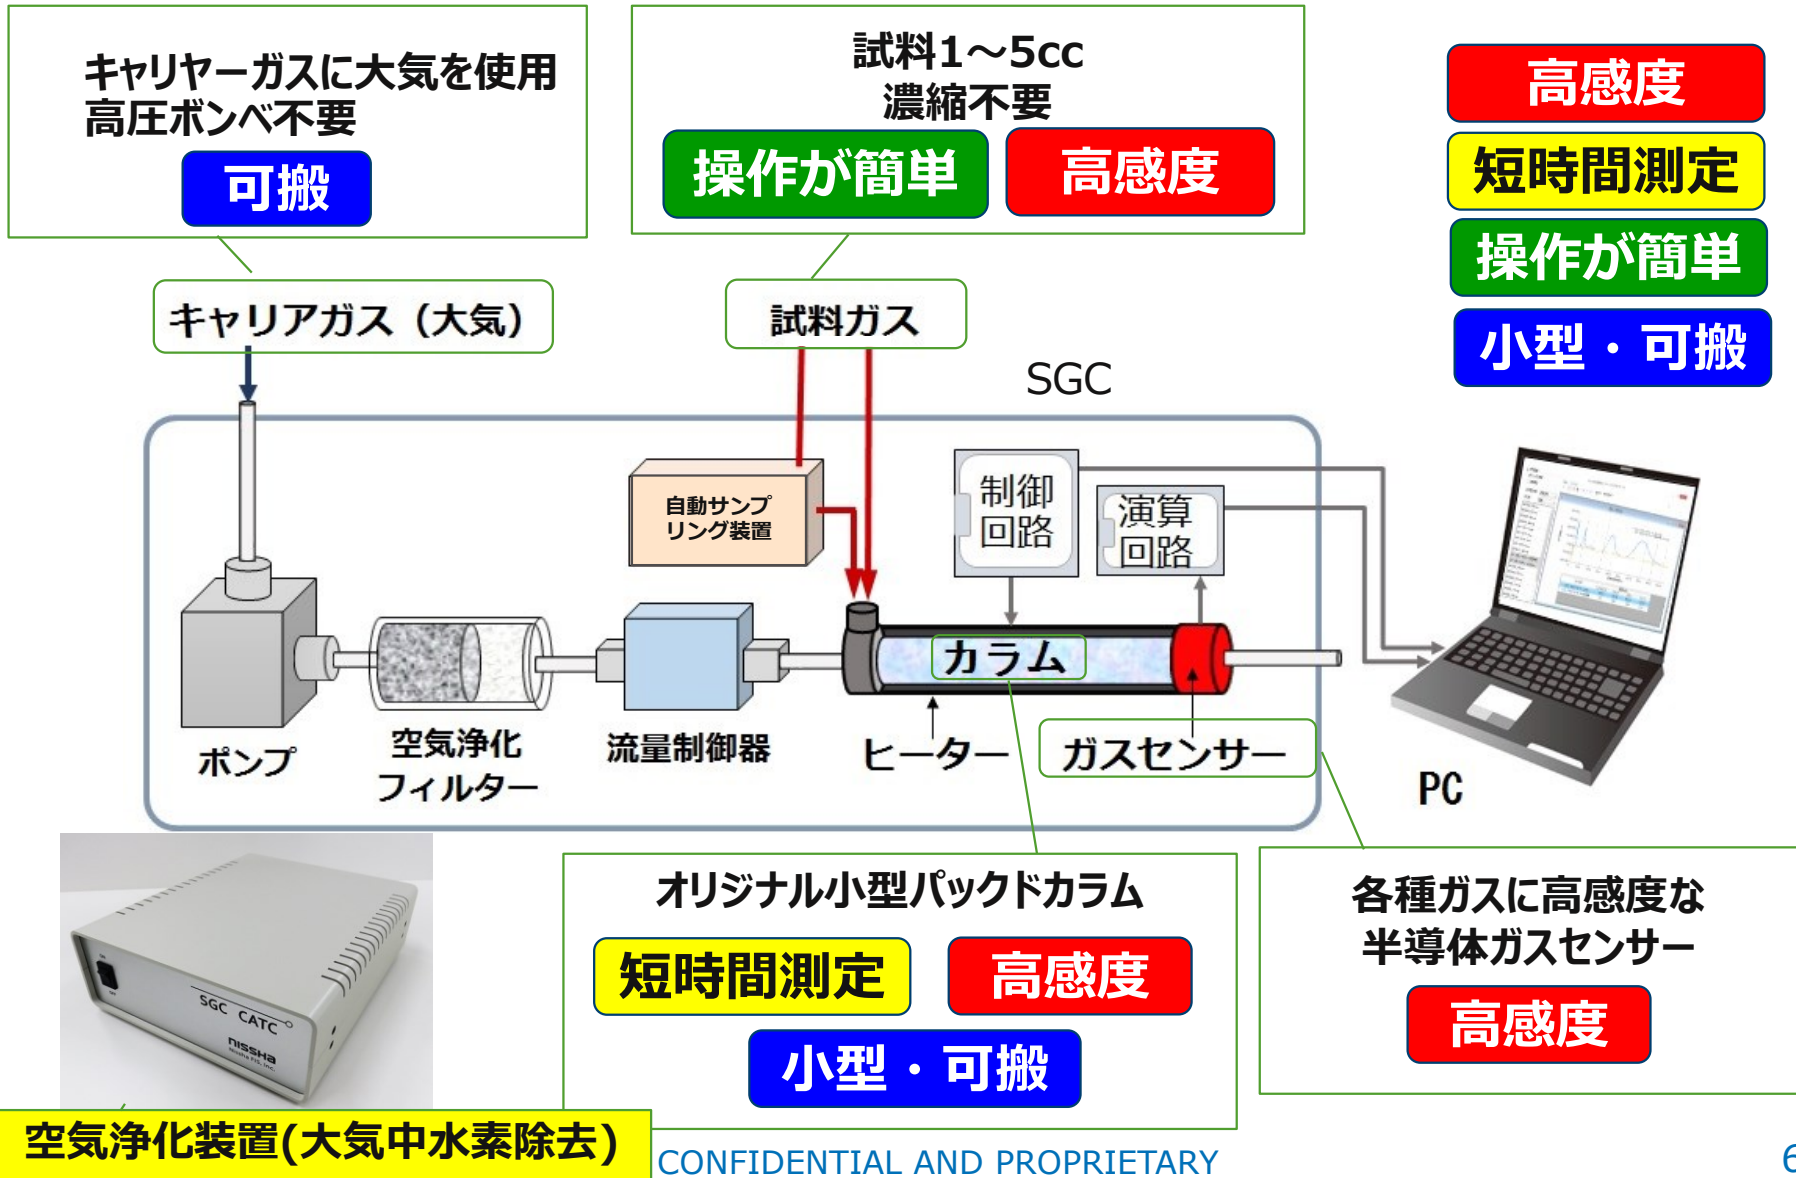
キャリヤーガスに大気を使用
高圧ボンベ不要

可搬

試料1～5cc
濃縮不要

操作が簡単

高感度

高感度

短時間測定

操作が簡単

小型・可搬

キャリアガス（大気）

試料ガス

SGC

自動サンプリング装置

制御回路

演算回路

カラム

ポンプ

空気浄化フィルター

流量制御器

ヒーター

ガスセンサー

PC

SGC CATC

nissha

オリジナル小型パックドカラム

短時間測定

高感度

小型・可搬

各種ガスに高感度な
半導体ガスセンサー

高感度

空気浄化装置(大気中水素除去)

CONFIDENTIAL AND PROPRIETARY

6